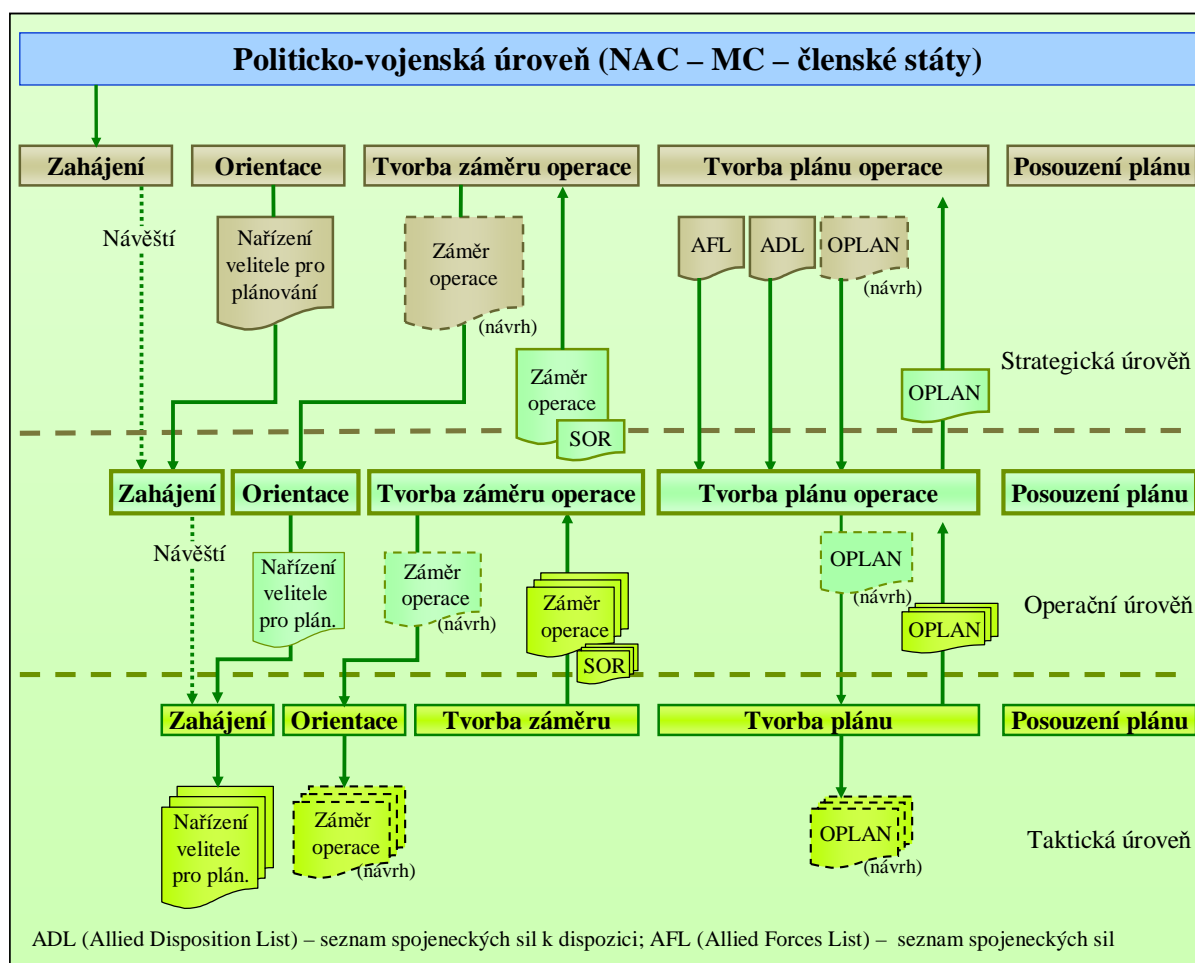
Politicko-vojenská úroveň (NAC – MC – členské státy)

Zahájení
Orientace
Tvorba záměru operace
Tvorba plánu operace
Posouzení plánu

Návěští
Nařízení velitele pro plánování
Záměr operace
(návrh)
AFL
ADL
OPLAN
(návrh)
Záměr operace
SOR
OPLAN
Strategická úroveň

Zahájení
Orientace
Tvorba záměru operace
Tvorba plánu operace
Posouzení plánu

Návěští
Nařízení velitele pro plán.
Záměr operace
(návrh)
Záměr operace
SOR
OPLAN
(návrh)
OPLAN
Operační úroveň

Zahájení
Orientace
Tvorba záměru
Tvorba plánu
Posouzení plánu

Nařízení velitele pro plán.
Záměr operace
(návrh)
OPLAN
(návrh)
Taktická úroveň

ADL (Allied Disposition List) – seznam spojeneckých sil k dispozici; AFL (Allied Forces List) – seznam spojeneckých sil